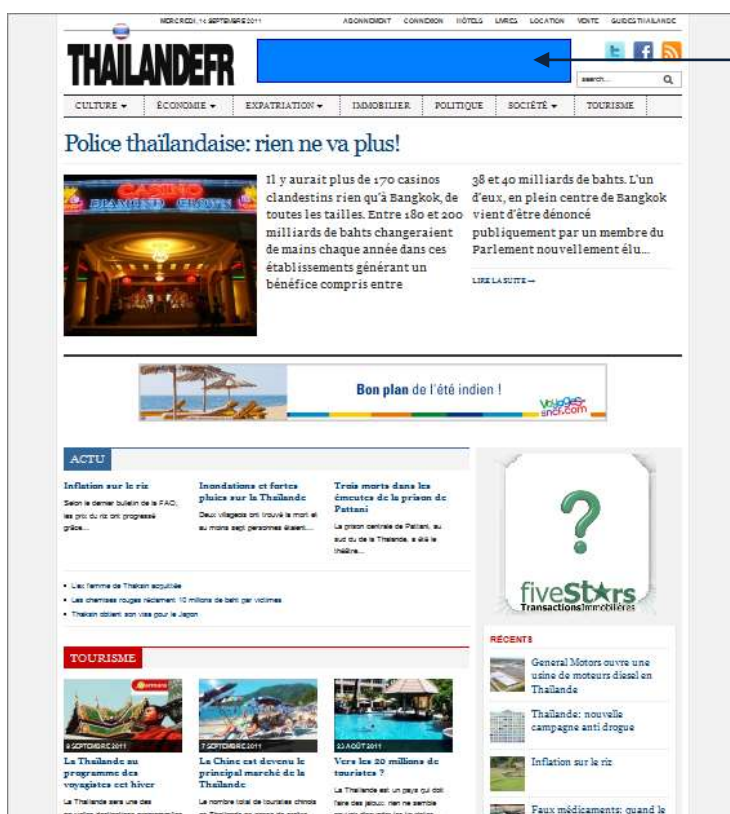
MERCREDI, 14 SEPTEMBRE 2011

ABONNEMENT CONNEXION HÔTELS LIVRES LOCATION VENTE GUIDES THAÏLANDE

THAÏLANDEFR

search...

CULTURE ▾ ÉCONOMIE ▾ EXPATRIATION ▾ IMMOBILIER POLITIQUE SOCIÉTÉ ▾ TOURISME

Police thaïlandaise: rien ne va plus!

CASINO DIAMOND CROWN

Il y aurait plus de 170 casinos clandestins rien qu'à Bangkok, de toutes les tailles. Entre 180 et 200 milliards de bahts changeraient de mains chaque année dans ces établissements générant un bénéfice compris entre 38 et 40 milliards de bahts. L'un d'eux, en plein centre de Bangkok vient d'être dénoncé publiquement par un membre du Parlement nouvellement élu...

LIRE LA SUITE →

Bon plan de l'été indien !

voyages-sncf.com

ACTU

Inflation sur le riz
Selon le dernier bulletin de la FAO, les prix du riz ont progressé grâce...

Inondations et fortes pluies sur la Thaïlande
Deux villageois ont trouvé la mort et au moins sept personnes étaient...

Trois morts dans les émeutes de la prison de Pattani
La prison centrale de Pattani, au sud du de la Thaïlande, a été le théâtre...

• Les femme de Thaksin acquittée
• Les chemises rouges réclament 10 millions de baht par victimes
• Thaksin obtient son visa pour le Japon

?

fiveStars Transactions Immobilières

TOURISME

9 SEPTEMBRE 2011
La Thaïlande au programme des voyagistes cet hiver
La Thaïlande sera une des

7 SEPTEMBRE 2011
La Chine est devenu le principal marché de la Thaïlande
Le nombre total de touristes chinois

23 AOÛT 2011
Vers les 20 millions de touristes ?
La Thaïlande est un pays qui doit faire des jaloux: rien ne semble

RÉCENTS

General Motors ouvre une usine de moteurs diesel en Thaïlande

Thaïlande: nouvelle campagne anti drogue

Inflation sur le riz

Faux médicaments: quand le